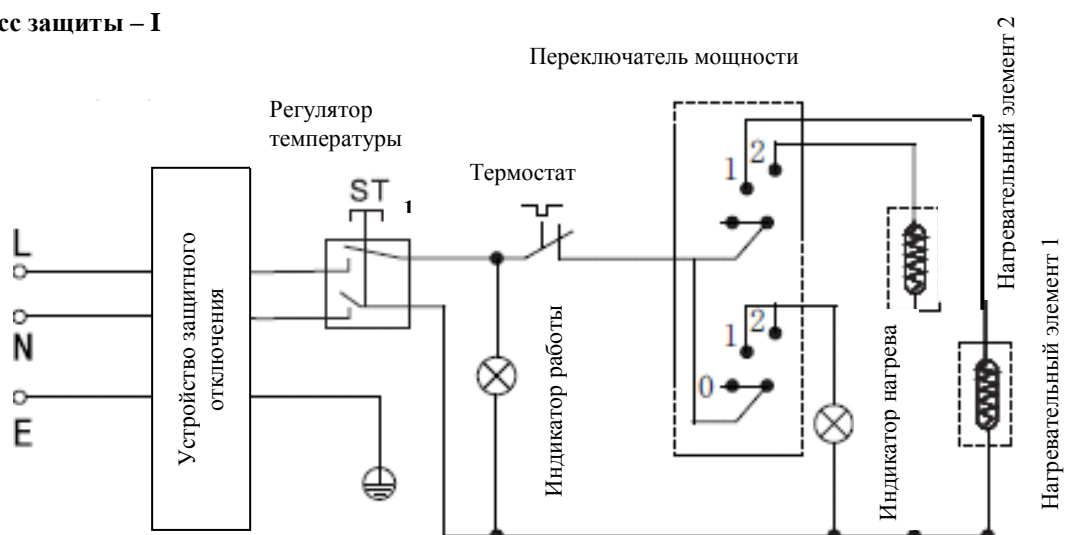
сс защиты – I

Переключатель мощности

Нагревательный элемент 2

Регулятор температуры

Термостат

ST

1

L

N

E

Устройство защитного отключения

1 2

1 2

0

Индикатор работы

Индикатор нагрева

Нагревательный элемент 1